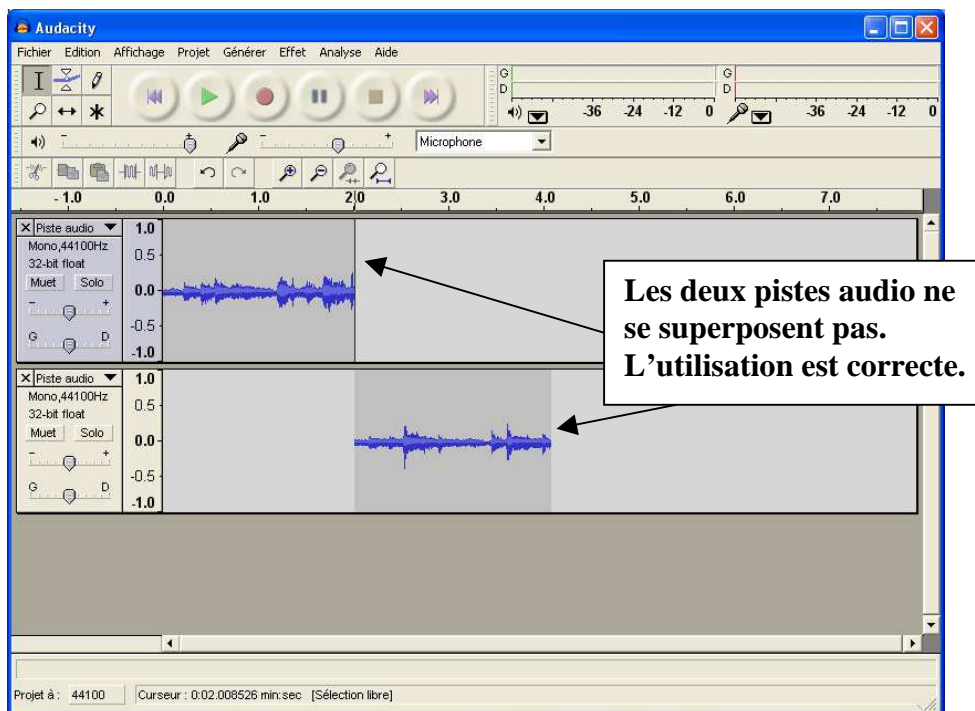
Audacity

Fichier Edition Affichage Projet Générer Effet Analyse Aide

G
D
-36 -24 -12 0

G
D
-36 -24 -12 0

Microphone

-1.0 0.0 1.0 2.0 3.0 4.0 5.0 6.0 7.0

Piste audio
Mono,44100Hz
32-bit float
Muet Solo
G D

1.0
0.5
0.0
-0.5
-1.0

Piste audio
Mono,44100Hz
32-bit float
Muet Solo
G D

1.0
0.5
0.0
-0.5
-1.0

Les deux pistes audio ne se superposent pas. L'utilisation est correcte.

Projet à : 44100 Curseur : 0:02.008526 min:sec [Sélection libre]